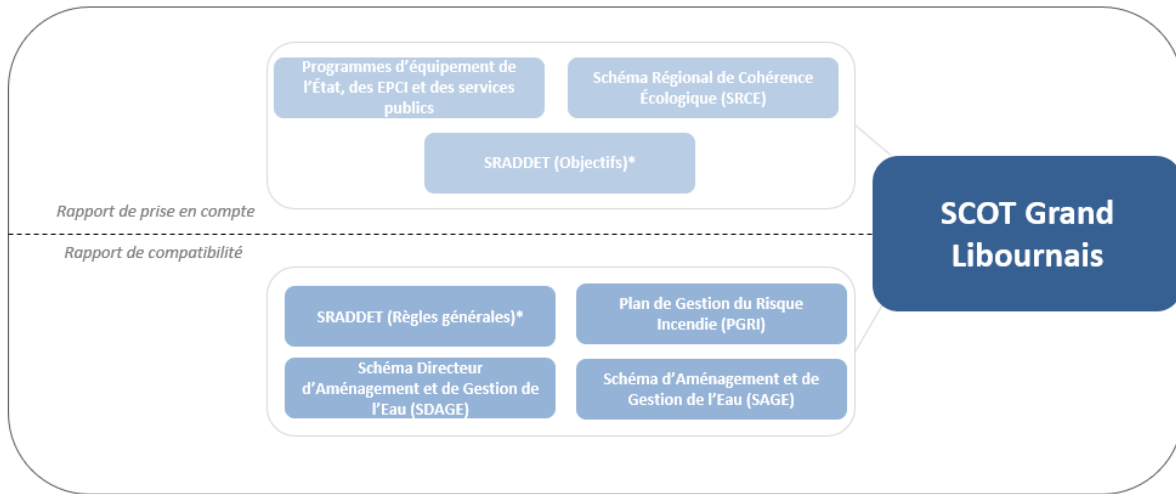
Programmes d'équipement de l'État, des EPCI et des services publics

Schéma Régional de Cohérence Écologique (SRCE)

SRADDET (Objectifs)*

Rapport de prise en compte

SCOT Grand Libournais

Rapport de compatibilité

SRADDET (Règles générales)*

Plan de Gestion du Risque Incendie (PGRI)

Schéma Directeur d'Aménagement et de Gestion de l'Eau (SDAGE)

Schéma d'Aménagement et de Gestion de l'Eau (SAGE)